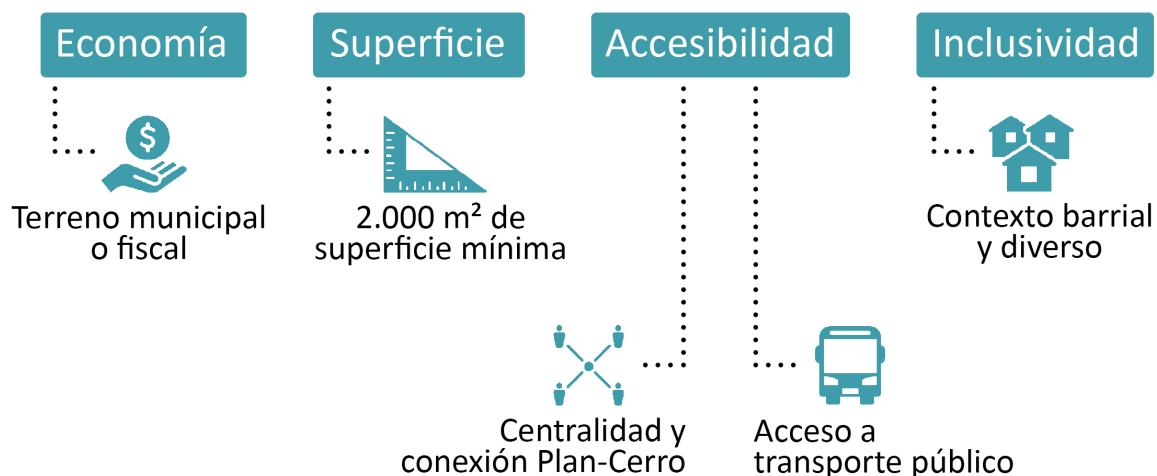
Economía

Terreno municipal o fiscal

Superficie

2.000 m² de superficie mínima

Accesibilidad

Centralidad y conexión Plan-Cerro

Acceso a transporte público

Inclusividad

Contexto barrial y diverso